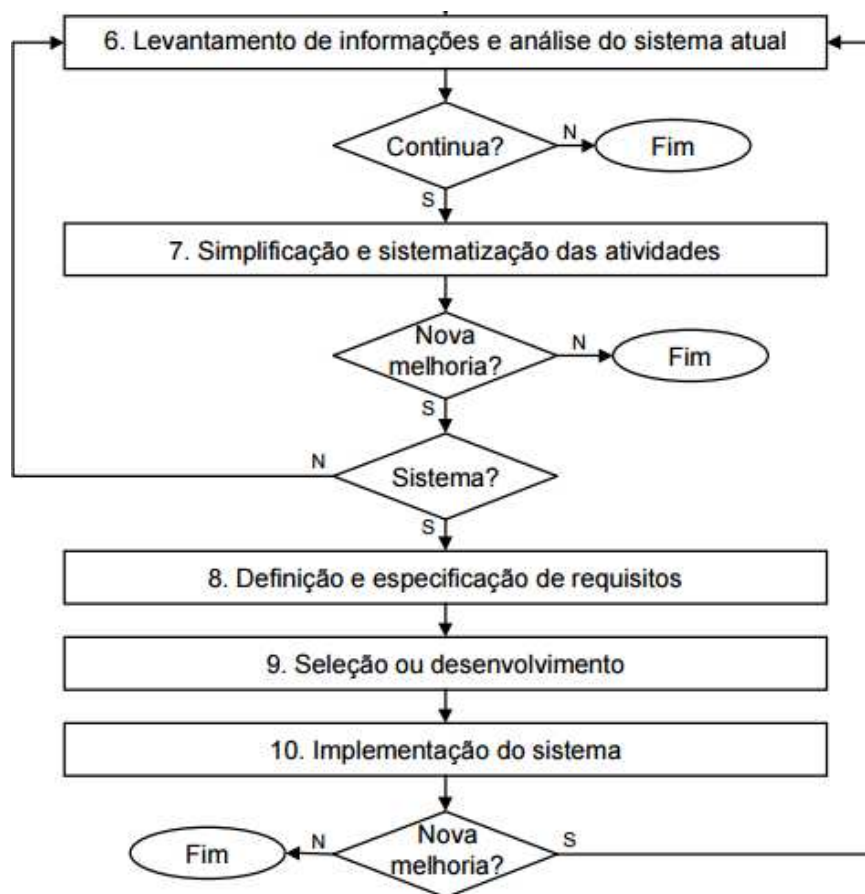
6. Levantamento de informações e análise do sistema atual

Continua?

N

Fim

S

7. Simplificação e sistematização das atividades

Nova melhoria?

N

Fim

S

N

Sistema?

S

8. Definição e especificação de requisitos

9. Seleção ou desenvolvimento

10. Implementação do sistema

Fim

N

Nova melhoria?

S